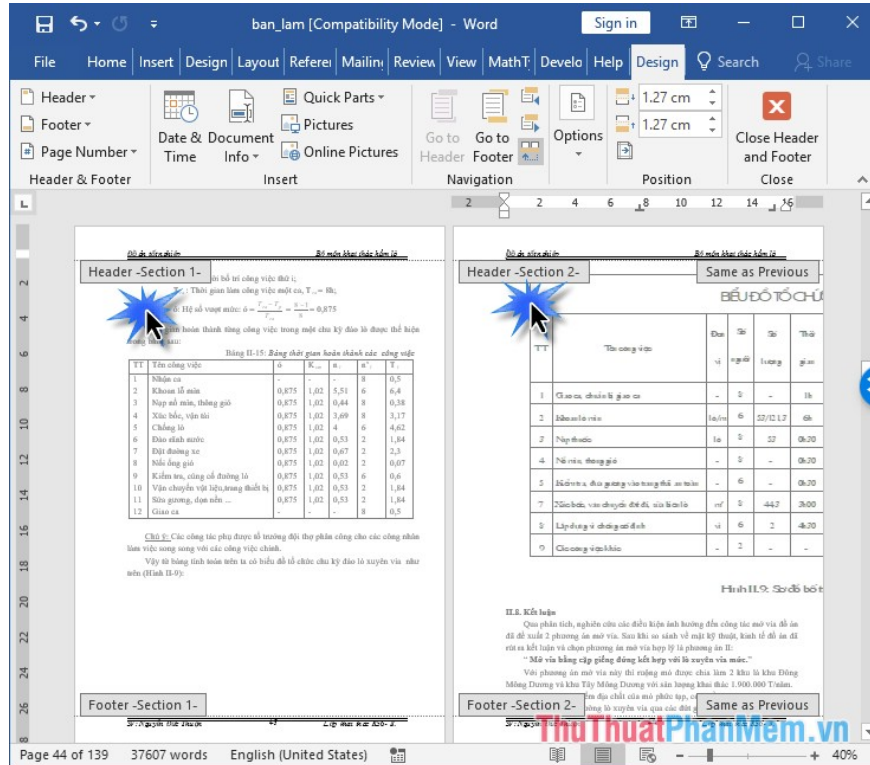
ban_lam [Compatibility Mode] - Word
Sign in
File Home Insert Design Layout Referei Mailin Review View MathT Develo Help Design Search Share
Header
Footer
Page Number
Header & Footer
Date & Time
Document Info
Quick Parts
Pictures
Online Pictures
Insert
Go to Header
Go to Footer
Navigation
Options
1.27 cm
1.27 cm
Position
Close Header and Footer
Close
2 2 4 6 8 10 12 14 16
Header -Section 1-
Header -Section 2-
Same as Previous
Đồ án tốt nghiệp
Bộ môn khai thác hầm lò
BIỂU ĐỒ TỔ CHỨ
Bảng II-15: Bảng thời gian hoàn thành các công việc
| TT | Tên công việc | α | K | n | n' | T |
|---|---|---|---|---|---|---|
| 1 | Nhận ca | - | - | - | 8 | 0,5 |
| 2 | Khoan lỗ mìn | 0,875 | 1,02 | 5,51 | 6 | 6,4 |
| 3 | Nạp nổ mìn, thông gió | 0,875 | 1,02 | 0,44 | 8 | 0,38 |
| 4 | Xúc bốc, vận tải | 0,875 | 1,02 | 3,69 | 8 | 3,17 |
| 5 | Chống lò | 0,875 | 1,02 | 4 | 6 | 4,62 |
| 6 | Đào rãnh nước | 0,875 | 1,02 | 0,53 | 2 | 1,84 |
| 7 | Đặt đường xe | 0,875 | 1,02 | 0,67 | 2 | 2,3 |
| 8 | Nối ống gió | 0,875 | 1,02 | 0,02 | 2 | 0,07 |
| 9 | Kiểm tra, củng cố đường lò | 0,875 | 1,02 | 0,53 | 6 | 0,6 |
| 10 | Vận chuyển vật liệu,trang thiết bị | 0,875 | 1,02 | 0,53 | 2 | 1,84 |
| 11 | Sửa gương, dọn nền ... | 0,875 | 1,02 | 0,53 | 2 | 1,84 |
| 12 | Giao ca | - | - | - | 8 | 0,5 |
Chú ý: Các công tác phụ được tổ trưởng đội thợ phân công cho các công nhân làm việc song song với các công việc chính.
Vậy từ bảng tính toán trên ta có biểu đồ tổ chức chu kỳ đào lò xuyên via như trên (Hình II-9):
Hình II.9: Sơ đồ bố t
II.8. Kết luận
"Mở via bằng cặp giếng đứng kết hợp với lò xuyên via mức."
Footer -Section 1-
Footer -Section 2-
Same as Previous
Page 44 of 139 37607 words English (United States) 40%
ThuThuatPhanMem.vn